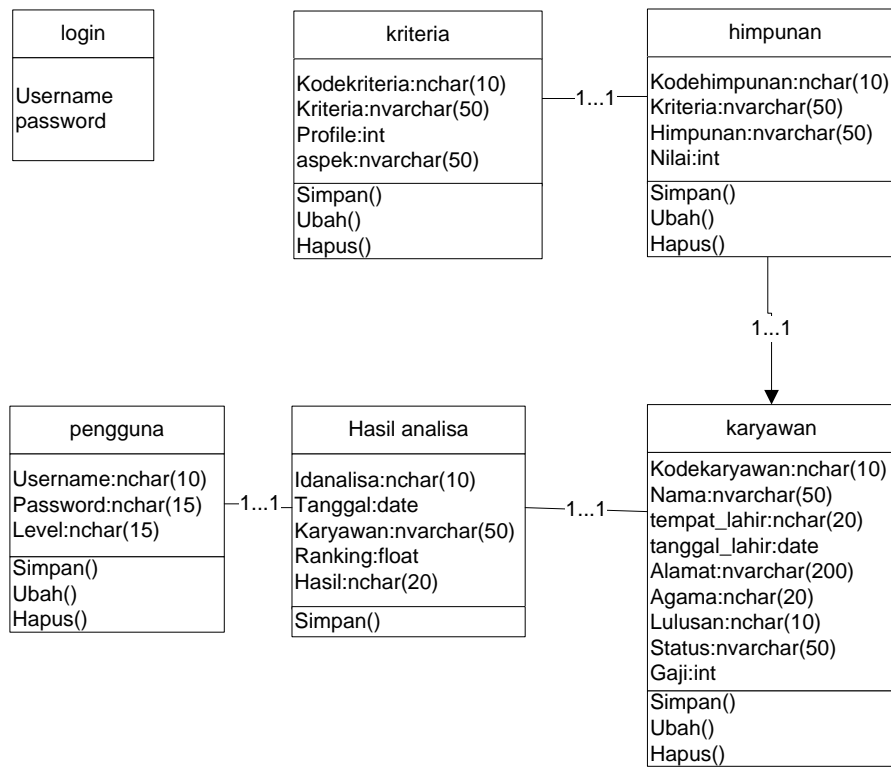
login

Username
password

kriteria

Kodekriteria:nchar(10)
Kriteria:nvarchar(50)
Profile:int
aspek:nvarchar(50)

Simpan()
Ubah()
Hapus()

1...1

himpunan

Kodehimpunan:nchar(10)
Kriteria:nvarchar(50)
Himpunan:nvarchar(50)
Nilai:int

Simpan()
Ubah()
Hapus()

1...1

pengguna

Username:nchar(10)
Password:nchar(15)
Level:nchar(15)

Simpan()
Ubah()
Hapus()

1...1

Hasil analisa

Idanalisa:nchar(10)
Tanggal:date
Karyawan:nvarchar(50)
Ranking:float
Hasil:nchar(20)

Simpan()

1...1

karyawan

Kodekaryawan:nchar(10)
Nama:nvarchar(50)
tempat_lahir:nchar(20)
tanggal_lahir:date
Alamat:nvarchar(200)
Agama:nchar(20)
Lulusan:nchar(10)
Status:nvarchar(50)
Gaji:int

Simpan()
Ubah()
Hapus()